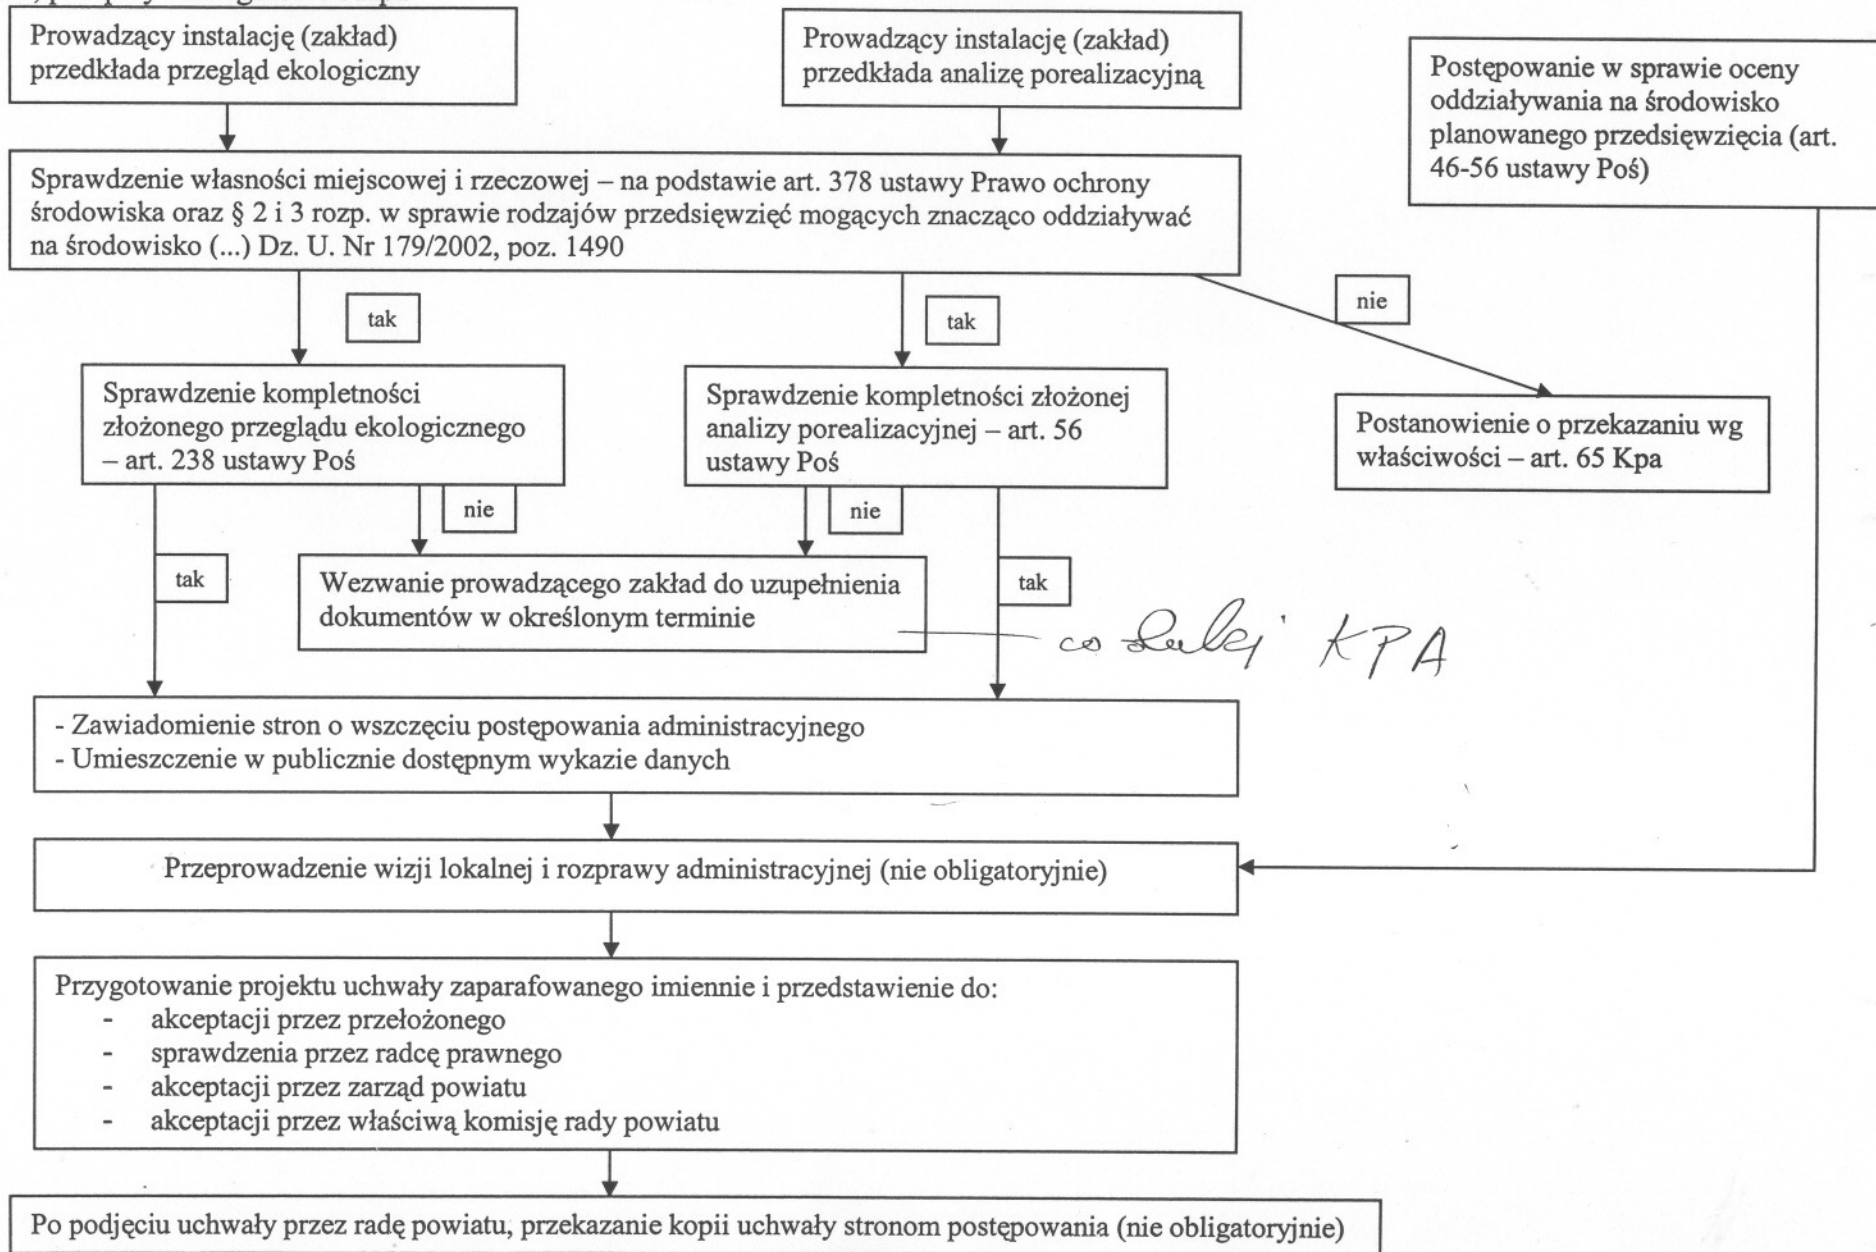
Prowadzący instalację (zakład) przedkłada przegląd ekologiczny

Prowadzący instalację (zakład) przedkłada analizę porealizacyjną

Postępowanie w sprawie oceny oddziaływania na środowisko planowanego przedsięwzięcia (art. 46-56 ustawy Poś)

Sprawdzenie własności miejscowej i rzeczowej – na podstawie art. 378 ustawy Prawo ochrony środowiska oraz § 2 i 3 rozp. w sprawie rodzajów przedsięwzięć mogących znacząco oddziaływać na środowisko (...) Dz. U. Nr 179/2002, poz. 1490

tak

tak

nie

Sprawdzenie kompletności złożonego przeglądu ekologicznego – art. 238 ustawy Poś

Sprawdzenie kompletności złożonej analizy porealizacyjnej – art. 56 ustawy Poś

Postanowienie o przekazaniu wg właściwości – art. 65 Kpa

nie

nie

tak

Wezwanie prowadzącego zakład do uzupełnienia dokumentów w określonym terminie

tak

co dalej KPA

- Zawiadomienie stron o wszczęciu postępowania administracyjnego
- Umieszczenie w publicznie dostępnym wykazie danych

Przeprowadzenie wizji lokalnej i rozprawy administracyjnej (nie obligatoryjnie)

Przygotowanie projektu uchwały zaparafowanego imiennie i przedstawienie do:
- akceptacji przez przełożonego
- sprawdzenia przez radcę prawnego
- akceptacji przez zarząd powiatu
- akceptacji przez właściwą komisję rady powiatu

Po podjęciu uchwały przez radę powiatu, przekazanie kopii uchwały stronom postępowania (nie obligatoryjnie)